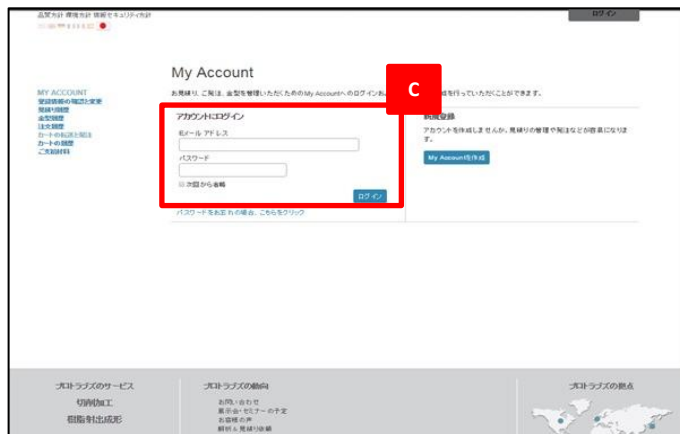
品質方針 環境方針 情報セキュリティ方針

ログイン

MY ACCOUNT
登録情報の確認と変更
見積り履歴
金型履歴
注文履歴
カートの転送と発注
カートの履歴
ご支給材料

My Account

お見積り、ご発注、金型を管理いただくためのMy Accountへのログイン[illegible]を行っていただくことができます。

C

アカウントにログイン
Eメールアドレス
パスワード
次回から省略
ログイン
パスワードをお忘れの場合、こちらをクリック

新規登録
アカウントを作成しませんか。見積りの管理や発注などが容易になります。
My Account作成

プロトラブズのサービス
切削加工
樹脂射出成形

プロトラブズの動向
お問い合わせ
展示会・セミナーの予定
お客様の声
解析と見積り依頼

プロトラブズの拠点